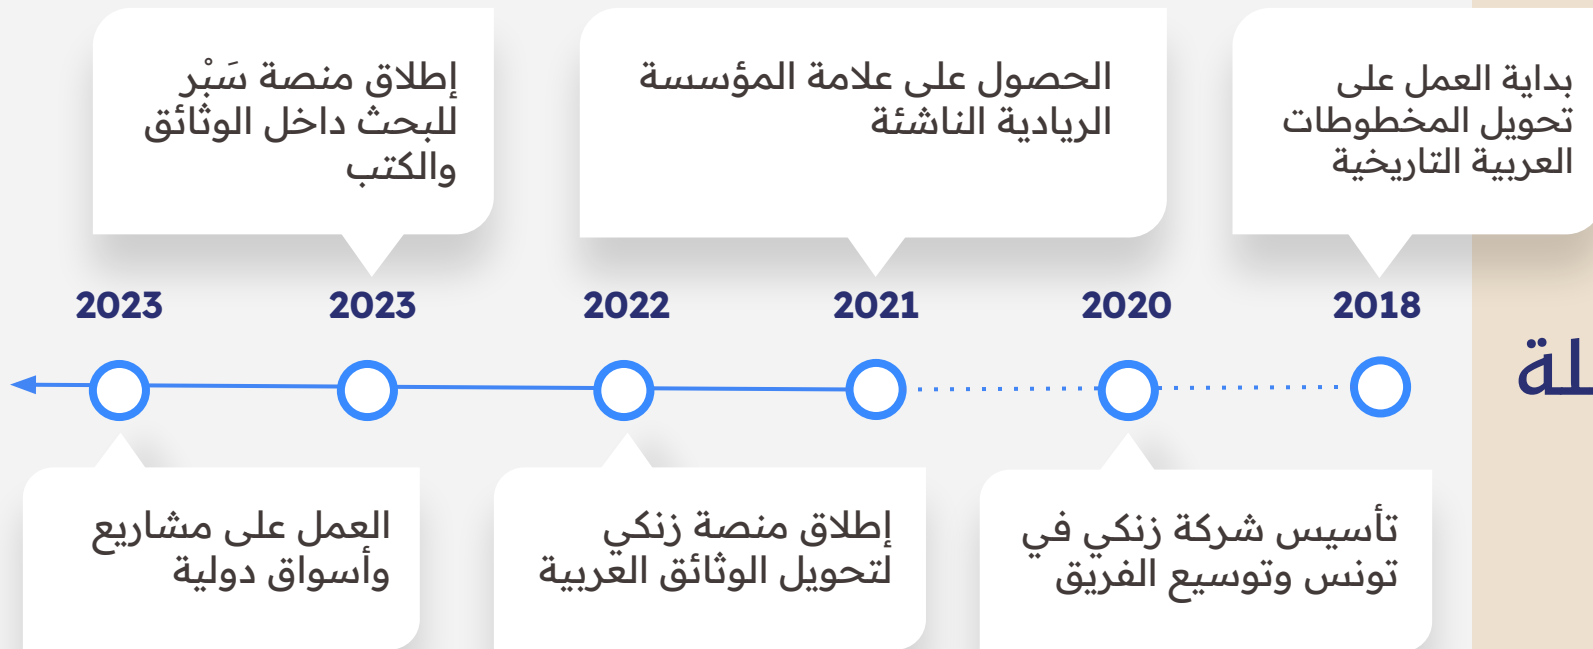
لة

بداية العمل على تحويل المخطوطات العربية التاريخية

الحصول على علامة المؤسسة الريادية الناشئة

إطلاق منصة سَبْر للبحث داخل الوثائق والكتب

2023 2023 2022 2021 2020 2018

تأسيس شركة زنكي في تونس وتوسيع الفريق

إطلاق منصة زنكي لتحويل الوثائق العربية

العمل على مشاريع وأسواق دولية